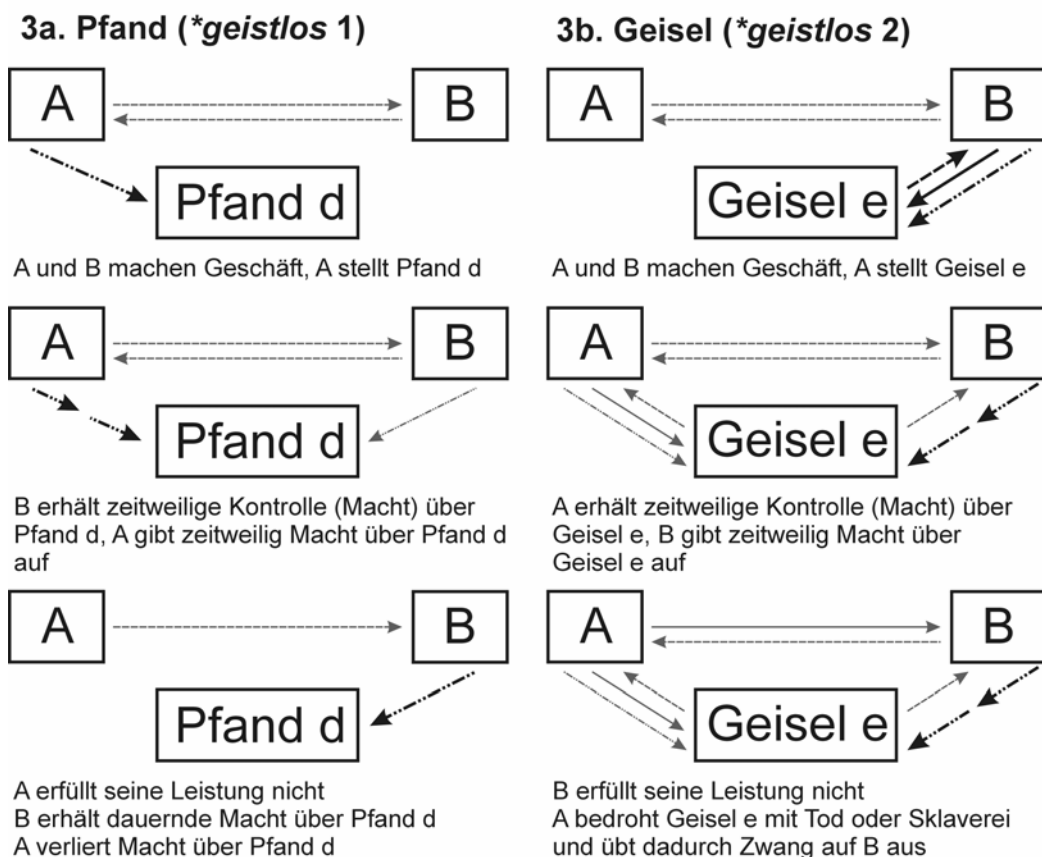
3a. Pfand (*geistlos 1)

A

B

Pfand d

A und B machen Geschäft, A stellt Pfand d

A

B

Pfand d

B erhält zeitweilige Kontrolle (Macht) über Pfand d, A gibt zeitweilig Macht über Pfand d auf

A

B

Pfand d

A erfüllt seine Leistung nicht
B erhält dauernde Macht über Pfand d
A verliert Macht über Pfand d

3b. Geisel (*geistlos 2)

A

B

Geisel e

A und B machen Geschäft, A stellt Geisel e

A

B

Geisel e

A erhält zeitweilige Kontrolle (Macht) über Geisel e, B gibt zeitweilig Macht über Geisel e auf

A

B

Geisel e

B erfüllt seine Leistung nicht
A bedroht Geisel e mit Tod oder Sklaverei und übt dadurch Zwang auf B aus